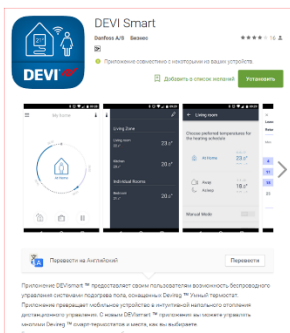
DEVI Smart

Danfoss A/S Бизнес

★★★★★ 16

Приложение совместимо с некоторыми из ваших устройств

Добавить в список желаний

Установить

DEVI

My Home

Living Zone

Living room

23.0°

Kitchen

23.0°

Individual Rooms

Bedroom

23.0°

Living room

Choose preferred temperatures for the heating schedule

At Home

23.0°

Away

16.0°

Manual Mode

Перевести на Английский

Перевести

Приложение DEVIsmart ™ предоставляет своим пользователям возможность беспроводного управления системами подогрева пола, оснащенных Devireg ™ Умный термостат. Приложение превращает мобильное устройство в интуитивный настенного отопления дистанционного управления. С новым DEVIsmart ™ приложение вы можете управлять многими Devireg ™ смарт-термостатов и вместе, как вы выбираете.